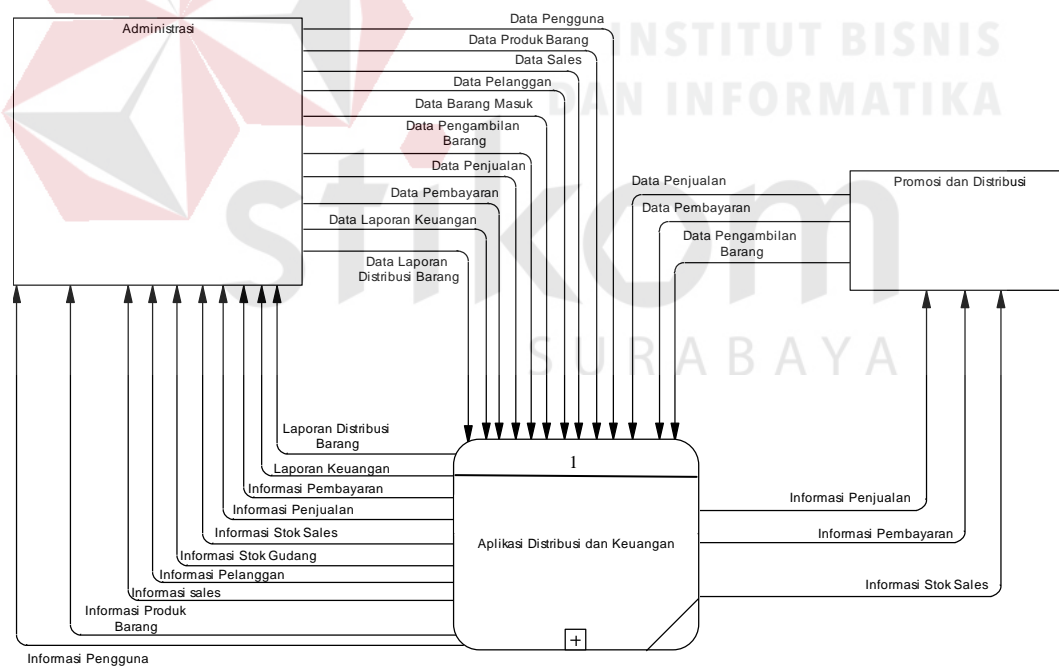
INSTITUT BISNIS
DAN INFORMATIKA
stikom
SURABAYA

Administrasi

Data Pengguna
Data Produk Barang
Data Sales
Data Pelanggan
Data Barang Masuk
Data Pengambilan Barang
Data Penjualan
Data Pembayaran
Data Laporan Keuangan
Data Laporan Distribusi Barang

Promosi dan Distribusi

Data Penjualan
Data Pembayaran
Data Pengambilan Barang

Laporan Distribusi Barang
Laporan Keuangan
Informasi Pembayaran
Informasi Penjualan
Informasi Stok Sales
Informasi Stok Gudang
Informasi Pelanggan
Informasi sales
Informasi Produk Barang
Informasi Pengguna

1

Aplikasi Distribusi dan Keuangan

+

Informasi Penjualan
Informasi Pembayaran
Informasi Stok Sales